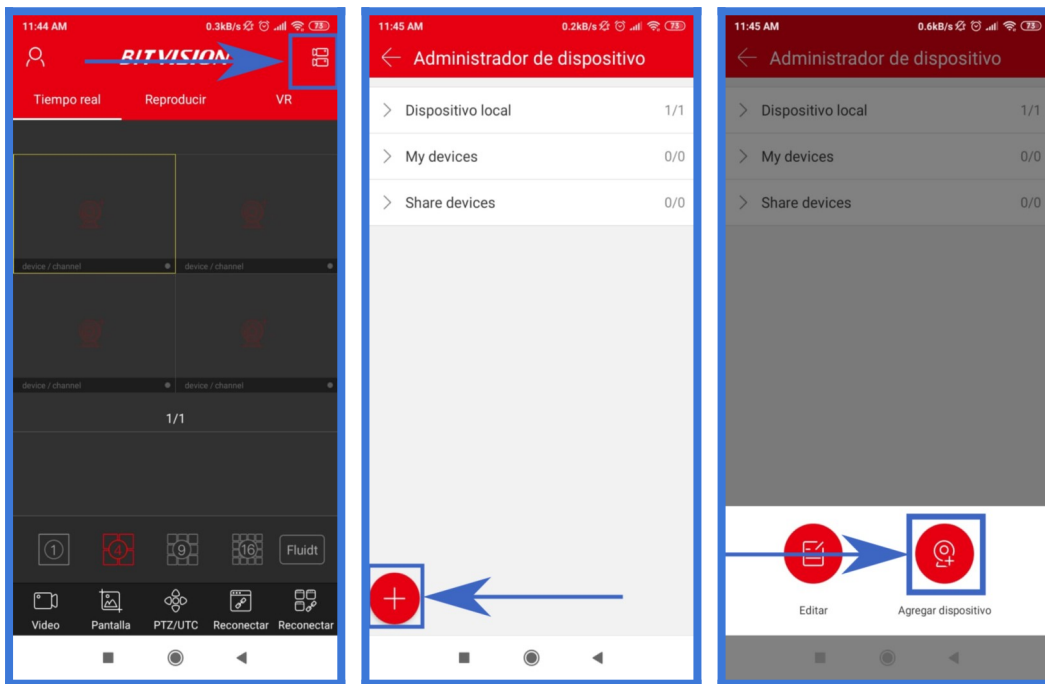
11:44 AM
0.3kB/s 73

BITVISION

Tiempo real
Reproducir
VR

device / channel
device / channel
device / channel
device / channel

1/1

1
4
9
16
Fluidt

Video
Pantalla
PTZ/UTC
Reconectar
Reconectar

11:45 AM
0.2kB/s 73

Administrador de dispositivo

Dispositivo local 1/1
My devices 0/0
Share devices 0/0

11:45 AM
0.6kB/s 73

Administrador de dispositivo

Dispositivo local 1/1
My devices 0/0
Share devices 0/0

Editar
Agregar dispositivo